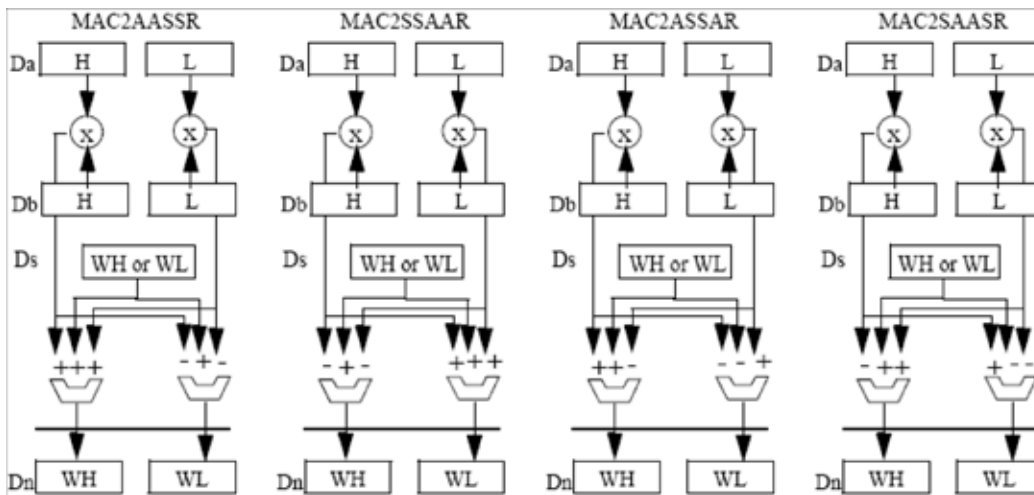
MAC2AASSR

Da H L

x x

Db H L

Ds WH or WL

+++ - + -

Dn WH WL

MAC2SSAAR

Da H L

x x

Db H L

Ds WH or WL

- + - +++

Dn WH WL

MAC2ASSAR

Da H L

x x

Db H L

Ds WH or WL

++- - - +

Dn WH WL

MAC2SAASR

Da H L

x x

Db H L

Ds WH or WL

- ++ + - -

Dn WH WL